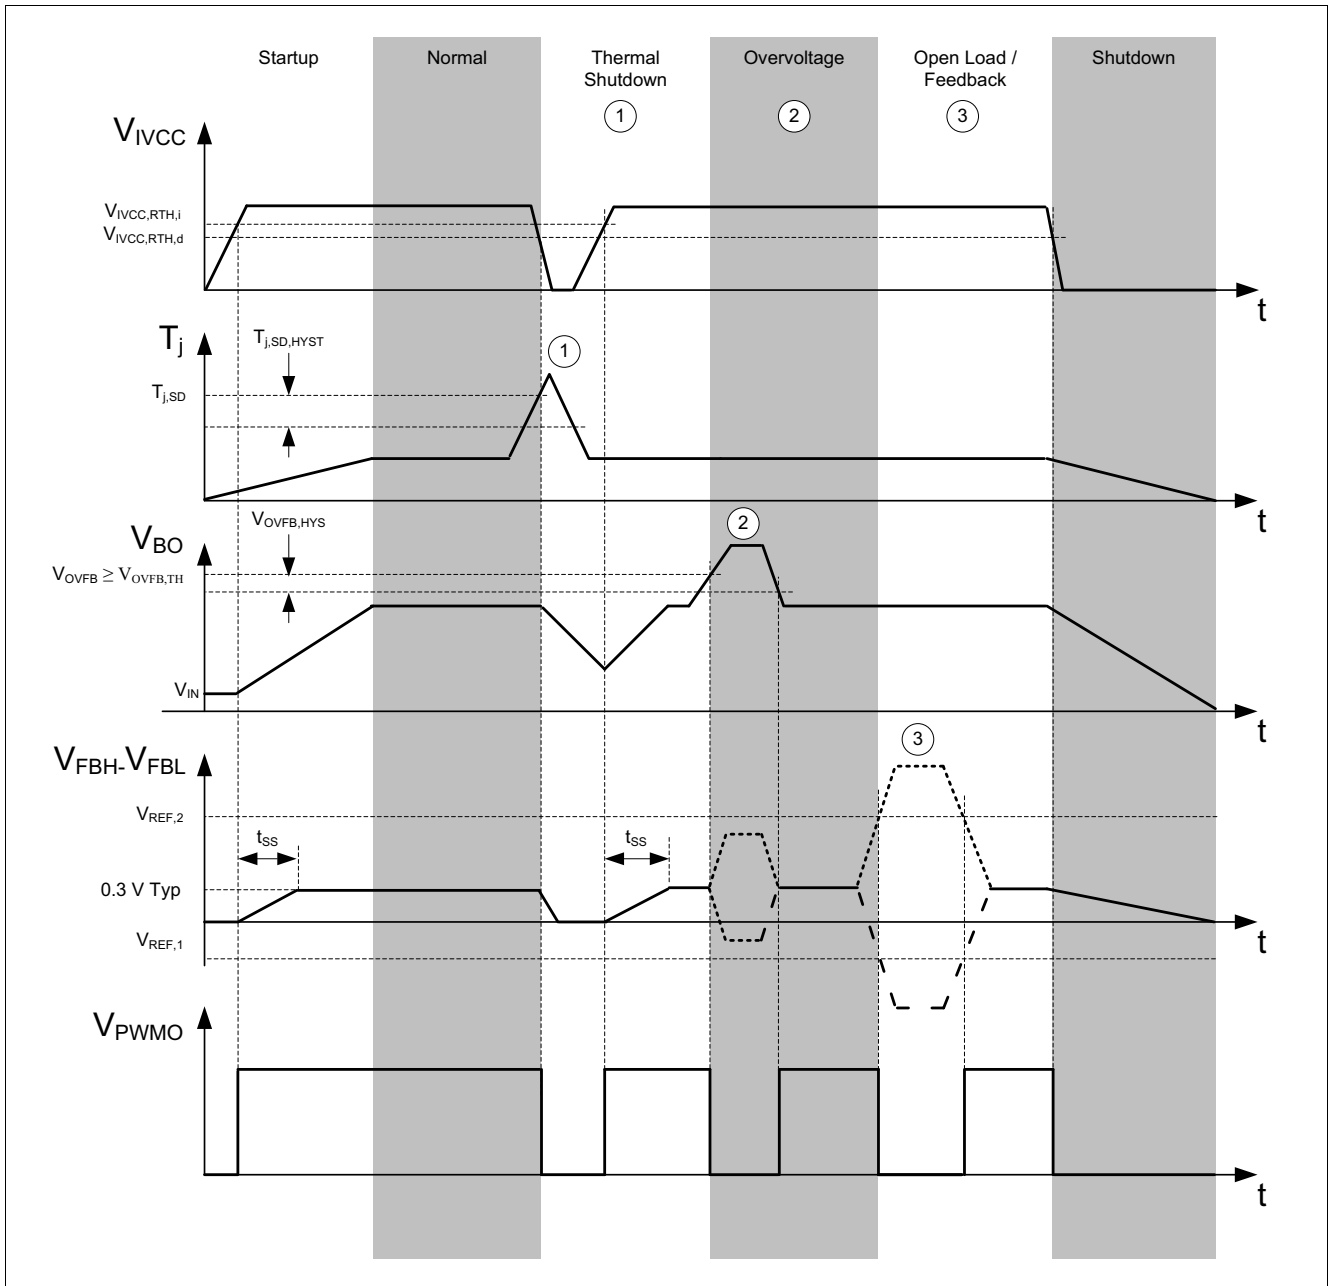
Startup

Normal

Thermal Shutdown

Overvoltage

Open Load / Feedback

Shutdown

1

2

3

$V_{IVCC}$

$V_{IVCC,RTH,i}$

$V_{IVCC,RTH,d}$

t

$T_j$

$T_{j,SD,HYST}$

1

$T_{j,SD}$

t

$V_{OVFB,HYS}$

2

$V_{BO}$

$V_{OVFB} \geq V_{OVFB,TH}$

$V_{IN}$

t

$V_{FBH}$-$V_{FBL}$

3

$V_{REF,2}$

$t_{SS}$

$t_{SS}$

0.3 V Typ

$V_{REF,1}$

t

$V_{PWMO}$

t